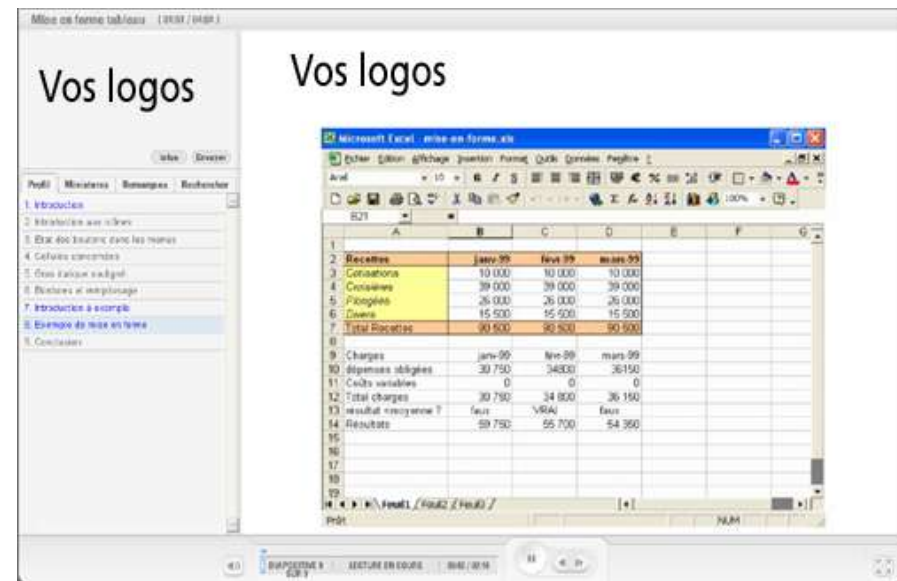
Mise en forme tableau (00:00 / 00:00)

Vos logos

Infos Envoyer

Profil Miniatures Remarques Rechercher

1. Introduction
2. Introduction aux icônes
3. Etat des boutons dans les menus
4. Cellules concernées
5. Gros bisque cadget
6. Bordures et remplissage
7. Introduction à exemple
8. Exemple de mise en forme
9. Conclusion

Vos logos

Microsoft Excel - mise-en-forme.xls

Fichier Edition Affichage Insertion Format Outils Données Fenêtre ?

Arial 10 G I S 100%

B21

| | A | B | C | D | E | F | G |
|---|---|---|---|---|---|---|---|
| 1 | | | | | | | |
| 2 | Recettes | janv-99 | févr-99 | mars-99 | | | |
| 3 | Cotisations | 10 000 | 10 000 | 10 000 | | | |
| 4 | Croisières | 39 000 | 39 000 | 39 000 | | | |
| 5 | Plongées | 26 000 | 26 000 | 26 000 | | | |
| 6 | Divers | 15 500 | 15 500 | 15 500 | | | |
| 7 | Total Recettes | 90 500 | 90 500 | 90 500 | | | |
| 8 | | | | | | | |
| 9 | Charges | janv-99 | févr-99 | mars-99 | | | |
| 10 | dépenses obligées | 30 750 | 34800 | 36150 | | | |
| 11 | Coûts variables | 0 | 0 | 0 | | | |
| 12 | Total charges | 30 750 | 34 800 | 36 150 | | | |
| 13 | résultat >moyenne ? | faux | VRAI | faux | | | |
| 14 | Résultats | 59 750 | 55 700 | 54 350 | | | |
| 15 | | | | | | | |
| 16 | | | | | | | |
| 17 | | | | | | | |
| 18 | | | | | | | |
| 19 | | | | | | | |

Feuil1 / Feuil2 / Feuil3 /

Prêt NUM

DIAPOSITIVE 8 DE 9 LECTURE EN COURS 00:02 / 00:16